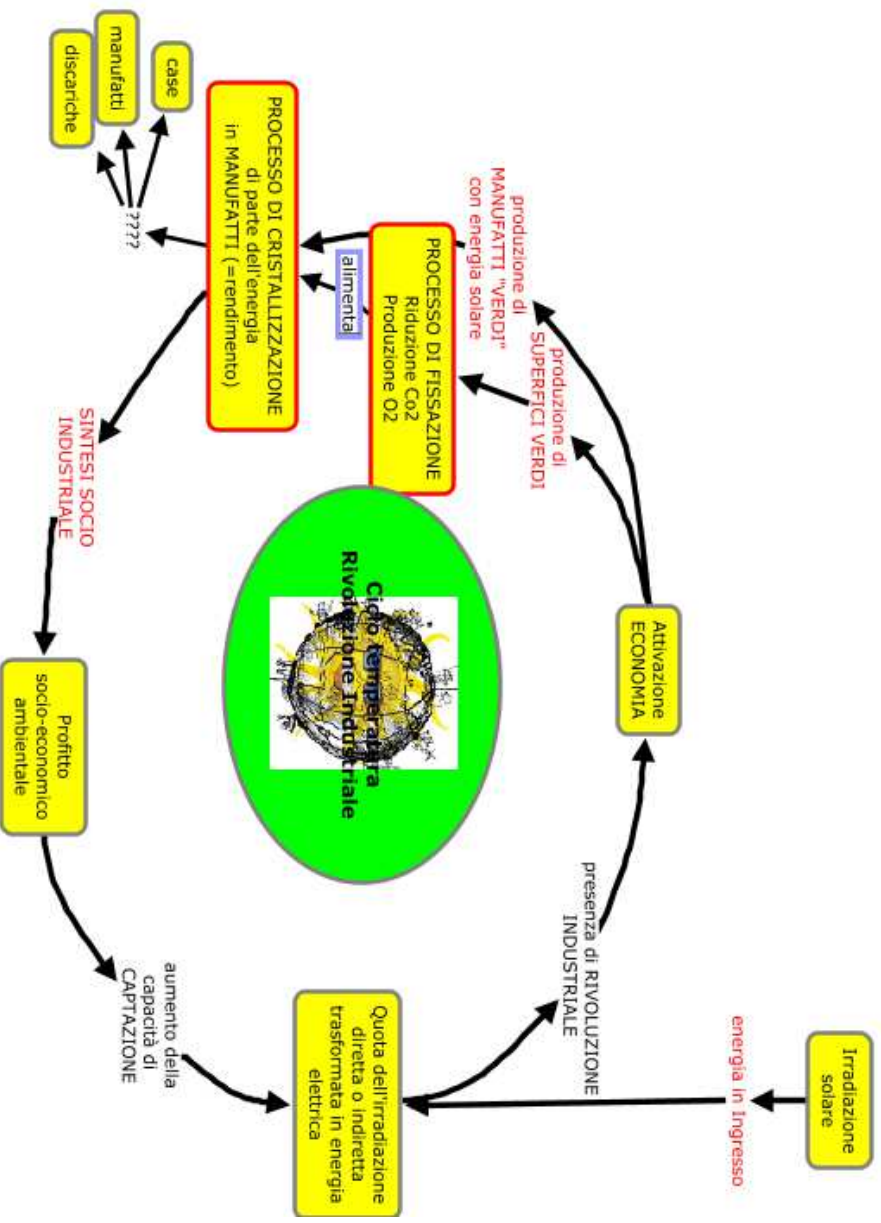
Irradiazione solare

energia in Ingresso

Quota dell'irradiazione diretta o indiretta trasformata in energia elettrica

presenza di RIVOLUZIONE INDUSTRIALE

Attivazione ECONOMIA

produzione di SUPERFICI VERDI

produzione di MANUFATTI "VERDI" con energia solare

PROCESSO DI FISSAZIONE
Riduzione Co2
Produzione O2

alimenta

PROCESSO DI CRISTALLIZZAZIONE di parte dell'energia in MANUFATTI (=rendimento)

????

case

manufatti

discariche

SINTESI SOCIO INDUSTRIALE

Profitto socio-economico ambientale

aumento della capacità di CAPTAZIONE

Ciclo temperatura
Rivoluzione Industriale